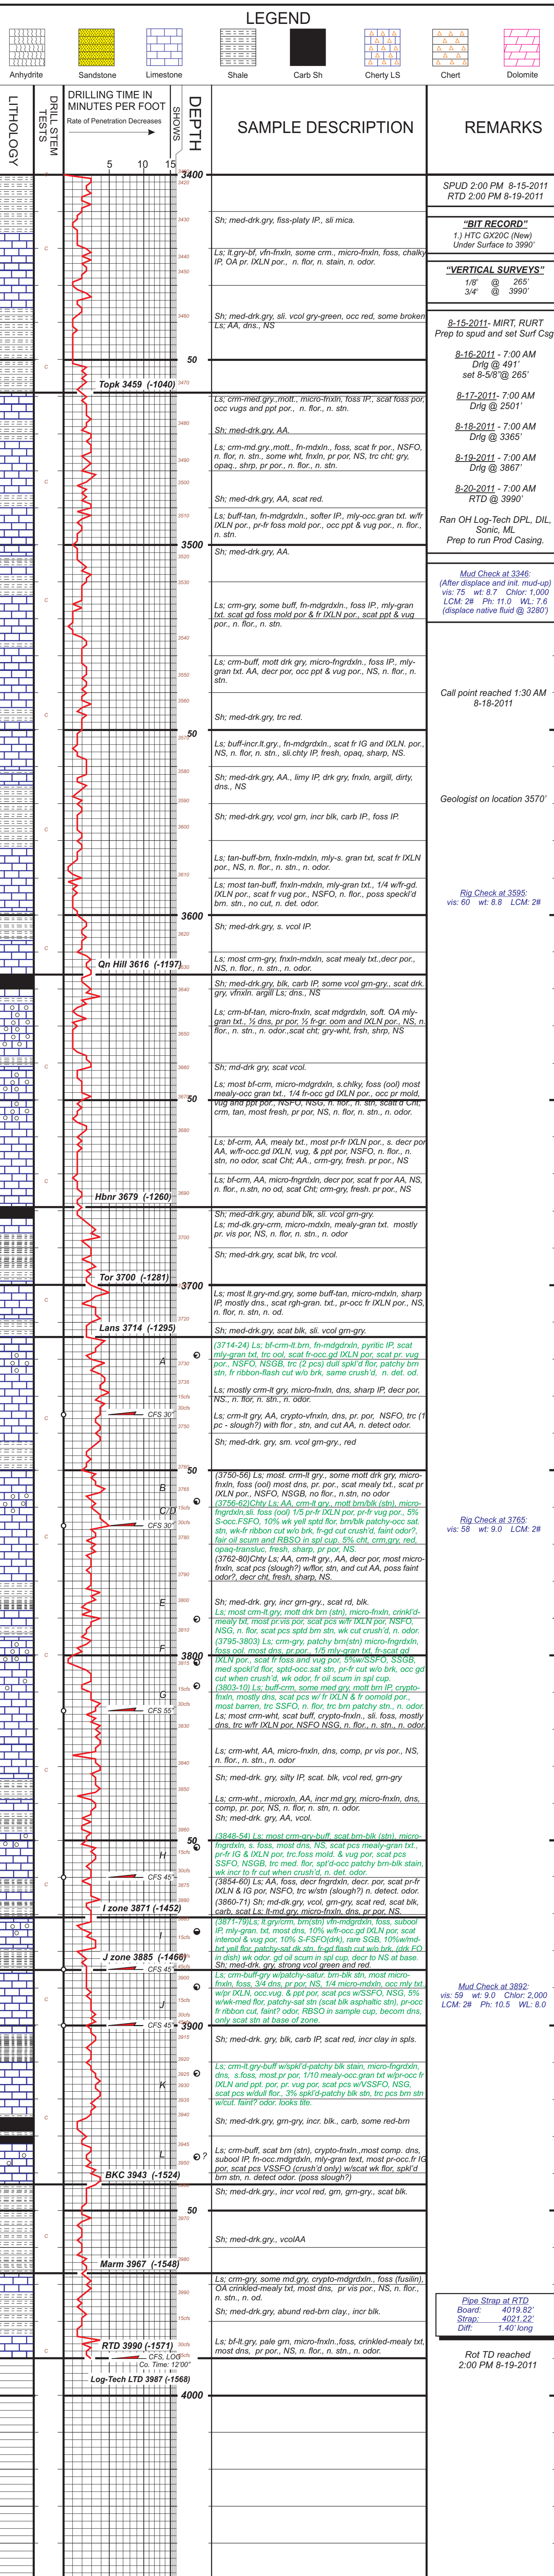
LEGEND

Anhydrite | Sandstone | Limestone | Shale | Carb Sh | Cherty LS | Chert | Dolomite

LITHOLOGY

DRILL STEM TESTS

DRILLING TIME IN MINUTES PER FOOT
Rate of Penetration Decreases

5 10 15

SHOWS

DEPTH

SAMPLE DESCRIPTION

REMARKS

3400

SPUD 2:00 PM 8-15-2011
RTD 2:00 PM 8-19-2011

Sh; med-drk.gry, fiss-platy IP., sli mica.

"BIT RECORD"
1.) HTC GX20C (New)
Under Surface to 3990'

Ls; lt.gry-bf, vfn-fnxln, some crm., micro-fnxln, foss, chalky IP, OA pr por., lXLN por., n. flor, n. stain, n. odor.

"VERTICAL SURVEYS"
1/8° @ 265'
3/4° @ 3990'

Sh; med-drk.gry, sli. vcol gry-green, occ red, some broken
Ls; AA, dns., NS

8-15-2011- MIRT, RURT
Prep to spud and set Surf Csg

50

8-16-2011 - 7:00 AM
Drlg @ 491'
set 8-5/8"@ 265'

Topk 3459 (-1040)

Ls; crm-med.gry.,mott., micro-fnxln, foss IP., scat foss por, occ vugs and ppt por., n. flor., n. stn.

8-17-2011- 7:00 AM
Drlg @ 2501'

Sh; med-drk.gry, AA.

8-18-2011 - 7:00 AM
Drlg @ 3365'

Ls; crm-md.gry.,mott., fn-mdxln., foss, scat fr por., NSFO, n. flor, n. stn., some wht, fnxln, pr por, NS, trc cht; gry, opaq., shrp, pr por., n. flor., n. stn.

8-19-2011 - 7:00 AM
Drlg @ 3867'

Sh; med-drk.gry, AA, scat red.

8-20-2011 - 7:00 AM
RTD @ 3990'

Ls; buff-tan, fn-mdgrdxln., softer IP., mly-occ.gran txt. w/fr IXLN por., pr-fr foss mold por., occ ppt & vug por., n. flor., n. stn.

Ran OH Log-Tech DPL, DIL, Sonic, ML
Prep to run Prod Casing.

3500

Sh; med-drk.gry, AA.

Mud Check at 3346:
(After displace and init. mud-up)
vis: 75 wt: 8.7 Chlor: 1,000
LCM: 2# Ph: 11.0 WL: 7.6
(displace native fluid @ 3280')

Ls; crm-gry, some buff, fn-mdgrdxln., foss IP., mly-gran txt. scat gd foss mold por & fr IXLN por., scat ppt & vug por., n. flor., n. stn.

Ls; crm-buff, mott drk gry, micro-fngrdxln., foss IP., mly-gran txt. AA, decr por, occ ppt & vug por., NS, n. flor., n. stn.

Call point reached 1:30 AM
8-18-2011

Sh; med-drk.gry, trc red.

50

Ls; buff-incr.lt.gry., fn-mdgrdxln., scat fr IG and IXLN. por., NS, n. flor., n. stn., sli.chty IP, fresh, opaq, sharp, NS.

Sh; med-drk.gry, AA., limy IP, drk gry, fnxln, argill, dirty, dns., NS

Geologist on location 3570'

Sh; med-drk.gry, vcol grn, incr blk, carb IP., foss IP.

Ls; tan-buff-brn, fnxln-mdxln, mly-s. gran txt, scat fr IXLN por., NS, n. flor., n. stn., n. odor.

Ls; most tan-buff, fnxln-mdxln, mly-gran txt., 1/4 w/fr-gd. IXLN por., scat fr vug por., NSFO, n. flor., poss speck'd brn. stn., no cut, n. det. odor.

Rig Check at 3595:
vis: 60 wt: 8.8 LCM: 2#

3600

Sh; med-drk.gry, s. vcol IP.

Qn Hill 3616 (-1197)

Ls; most crm-gry, fnxln-mdxln, scat mealy txt.,decr por., NS, n. flor., n. stn., n. odor.

Sh; med-drk.gry, blk, carb IP, some vcol grn-gry., scat drk. gry, vfnxln. argill Ls; dns., NS

Ls; crm-bf-tan, micro-fnxln, scat mdgrdxln, soft. OA mly-gran txt., ½ dns, pr por, ½ fr-gr. oom and IXLN por., NS, n. flor., n. stn., n. odor.,scat cht; gry-wht, frsh, shrp, NS

Sh; md-drk gry, scat vcol.

Ls; most bf-crm, micro-mdgrdxln, s.chlky, foss (ool) most mealy-occ gran txt., 1/4 fr-occ gd IXLN por., occ pr mold, vug and ppt por., NSFO, NSG, n. flor., n. stn, scat'd Cht, crm, tan, most fresh, pr por, NS, n. flor, n. stn., n. odor.

50

Ls; bf-crm, AA, mealy txt., most pr-fr IXLN por., s. decr por AA, w/fr-occ.gd IXLN, vug, & ppt por, NSFO, n. flor., n. stn, no odor, scat Cht; AA., crm-gry, fresh. pr por., NS

Ls; bf-crm, AA, micro-fngrdxln, decr por, scat fr por AA, NS, n. flor., n.stn, no od, scat Cht; crm-gry, fresh. pr por., NS

Hbnr 3679 (-1260)

Sh; med-drk.gry, abund blk, sli. vcol grn-gry.
Ls; md-dk.gry-crm, micro-mdxln, mealy-gran txt. mostly pr. vis por, NS, n. flor., n. stn., n. odor

Sh; med-drk.gry, scat blk, trc vcol.

Tor 3700 (-1281)

3700

Ls; most lt.gry-md.gry, some buff-tan, micro-mdxln, sharp IP, mostly dns., scat rgh-gran. txt., pr-occ fr IXLN por., NS, n. flor, n. stn, n. od.

Lans 3714 (-1295)

Sh; med-drk.gry, scat blk, sli. vcol grn-gry.

A

(3714-24) Ls; crm-lt.brn, fn-mdgrdxln, pyritic IP, scat mly-gran txt, trc ool, scat fr-occ.gd IXLN por, scat pr vug por., NSFO, NSGB, trc (2 pcs) dull spk'd flor, patchy brn stn, fr ribbon-flash cut w/o brk, same crush'd, n. odor.

Ls; mostly crm-lt gry, micro-fnxln, dns, sharp IP, decr por, NS., n. flor, n. stn., n. odor.

CFS 30"

Ls; crm-lt gry, AA, crypto-vfnxln, dns, pr. por, NSFO, trc (1 pc - slough?) with flor , stn, and cut AA, n. detect odor.

Sh; med-drk.gry, sm. vcol grn-gry., red

50

(3750-56) Ls; most. crm-lt gry., some mott drk gry, micro-fnxln, foss (ool) most dns, pr por, scat mealy txt., scat pr IXLN por., NSFO, NSGB, no flor., n. stn. no odor

B

(3756-62)Chty Ls; AA, crm-lt gry., mott bm/blk (stn), micro-fngrdxln,sli. foss (ool) 1/5 pr-fr IXLN por, pr-fr vug por., 5% S-occ.FSFO, 10% wk yell spttd flor, brn/blk patchy-occ sat stn, wk-fr ribbon cut w/o brk, fr-gd cut crush'd, faint odor?, fair oil scum and RBSO in spl cup. 5% cht, crm,gry, red, opaq-transluc, fresh, sharp, pr por, NS.

C/D

CFS 30"

Rig Check at 3765:
vis: 58 wt: 9.0 LCM: 2#

(3762-80)Chty Ls; AA, crm-lt gry., AA, decr por, most micro-fnxln, scat pcs (slough?) w/flor, stn and cut AA, poss faint odor?, decr cht, fresh, sharp, NS.

E

Sh; med-drk. gry, incr grn-gry., scat rd, blk.

Ls; most crm-lt.gry, mott drk brn (stn), micro-fnxln, crinkl'd-mealy txt, most pr vis por, scat pcs sptd brn stn, wk cut crush'd, n. odor.

F

(3795-3803) Ls; crm-gry, patchy brn(stn) micro-fngrdxln, foss ool, most dns, pr por., 1/5 mly-gran txt, fr-scat gd

3800

IXLN por., scat fr-occ foss and vug por, 5%w/SSFO, SSGB, med spck'd flor, sptd-occ.sat stn, pr-fr cut w/o brk, occ gd cut when crush'd, wk odor, fr oil scum in spl cup.

G

(3803-10) Ls; buff-crm, some med gry, mott brn IP, crypto-fnxln, mostly dns, scat pcs w/ fr IXLN & fr oomold por., most barren, trc SSFO, n. flor, trc brn patchy stn., n. odor.

CFS 55"

Ls; most crm-wht, scat buff, crypto-fnxln., sli. foss, mostly dns, trc w/fr IXLN por, NSFO NSG, n. flor., n. stn., n. odor.

Ls; crm-wht, AA, micro-fnxln, dns, comp, pr vis por., NS, n. flor., n. stn., n. odor

Sh; med-drk. gry, silty IP, scat. blk, vcol red, grn-gry

Ls; crm-wht., microxln, AA, incr md.gry, micro-fnxln, dns, comp, pr. por, NS, n. flor, n. stn, n. odor.

Sh; med-drk. gry, AA, vcol.

50

(3848-54) Ls; most crm-gry-buff, scat brn-blk (stn), micro-fngrdxln, s. foss, most dns, NS, scat pcs mealy-gran txt., pr-fr IG & IXLN por, trc.foss mold. & vug por, scat pcs SSFO, NSGB, trc med. flor, spt'd-occ patchy brn-blk stain, wk incr to fr cut when crush'd, n. det. odor.

H

CFS 45"

(3854-60) Ls; AA, foss, decr fngrdxln, decr. por, scat pr-fr IXLN & IG por, NSFO, trc w/stn (slough?) n. detect. odor.

(3860-71) Sh; md-dk.gry, vcol. grn-gry, scat red, scat blk, carb, scat Ls; lt-md.gry, micro-fnxln, dns, pr por, NS

I zone 3871 (-1452)

(3871-79)Ls; lt.gry/crm, brn(stn) vfn-mdgrdxln, foss, subool IP, mly-gran. txt, most dns, 10% w/fr-occ.gd IXLN por, scat interool & vug por, 10% S-FSFO(drk), rare SGB, 10%w/md-brt yell flor, patchy-sat blk stn, fr-gd flash cut w/o brk, (drk FO in dish) wk odor. gd oil scum in spl cup, decr to NS at base.

I

J zone 3885 (-1466)

Sh; med-drk.gry, strong vcol green and red.

CFS 45"

Ls; crm-buff-gry w/patchy-satur. brn-blk stn, most micro-fnxln, foss, 3/4 dns, pr por, NS, 1/4 micro-mdxln, occ mly txt, w/pr IXLN, occ.vug. & ppt por, scat pcs w/SSFO, NSG, 5% w/wk-med flor, patchy-sat stn (scat blk asphaltic stn), pr-occ fr ribbon cut, faint? odor, RBSO in samp cup, becom dns, only scat stn at base of zone.

Mud Check at 3892:
vis: 59 wt: 9.0 Chlor: 2,000
LCM: 2# Ph: 10.5 WL: 8.0

J

CFS 45"

3900

Sh; med-drk.gry, blk, carb IP, scat red, incr clay in spls.

Ls; crm-lt.gry-buff w/spk'd-patchy blk stain, micro-fngrdxln, dns, s.foss, most.pr por, 1/10 mealy-occ.gran txt w/pr-occ fr IXLN and ppt. por, pr. vug por, scat pcs w/VSSFO, NSG, scat pcs w/dull flor., 3% spk'd-patchy blk stn, trc pcs brn stn w/cut. faint? odor. looks tite.

K

Sh; med-drk.gry, grn-gry, incr. blk., carb, some red-brn

L

?

Ls; crm-buff, scat brn (stn), crypto-fnxln.,most comp. dns, subool IP, fn-occ.mdgrdxln, mly-gran text, most pr-occ.fr IG por, scat pcs VSSFO (crush'd only) w/scat wk flor, spk'd brn stn, n. detect odor. (poss slough?)

BKC 3943 (-1524)

Sh; med-drk.gry., incr vcol red, grn, grn-gry., scat blk.

50

Sh; med-drk.gry., vcolAA

Marm 3967 (-1548)

Ls; crm-gry, some md.gry, crypto-mdgrdxln., foss (fusilin), OA crinkled-mealy txt, most dns, pr vis por., NS, n. flor., n. stn., n. od.

Sh; med-drk.gry, abund red-brn clay., incr blk.

Pipe Strap at RTD
Board: 4019.82'
Strap: 4021.22'
Diff: 1.40' long

RTD 3990 (-1571)

CFS, LOG
Co. Time: 12:00"

Ls; bf-lt.gry, pale grn, micro-fnxln.,foss, crinkled-mealy txt, most dns, pr por., NS, n. flor., n. stn., n. odor.

Rot TD reached
2:00 PM 8-19-2011

Log-Tech LTD 3987 (-1568)

4000